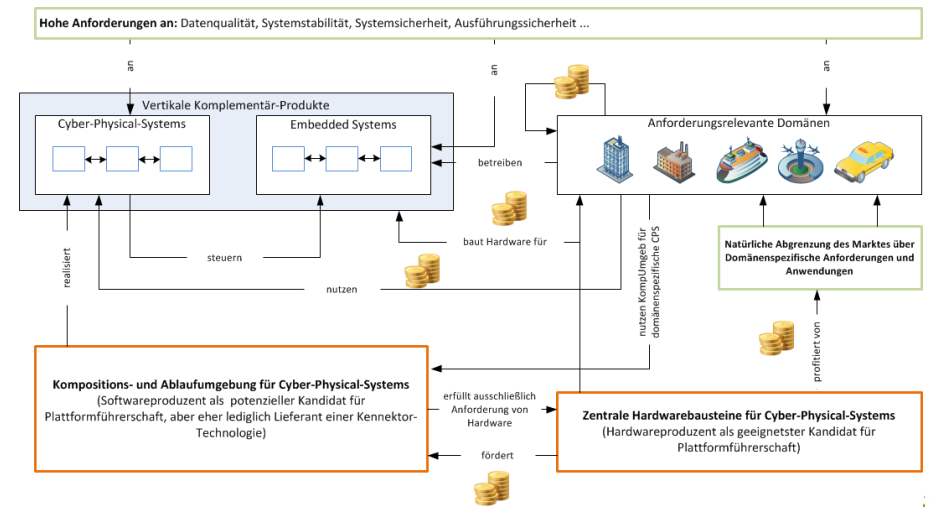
**Hohe Anforderungen an:** Datenqualität, Systemstabilität, Systemsicherheit, Ausführungssicherheit ...

an

an

an

Vertikale Komplementär-Produkte

Cyber-Physical-Systems

Embedded Systems

Anforderungsrelevante Domänen

betreiben

baut Hardware für

steuern

nutzen

realisiert

nutzen KompUmgeb für domänenspezifische CPS

Natürliche Abgrenzung des Marktes über Domänenspezifische Anforderungen und Anwendungen

profitiert von

**Kompositions- und Ablaufumgebung für Cyber-Physical-Systems**
(Softwareproduzent als potenzieller Kandidat für Plattformführerschaft, aber eher lediglich Lieferant einer Kennektor-Technologie)

erfüllt ausschließlich Anforderung von Hardware

fördert

**Zentrale Hardwarebausteine für Cyber-Physical-Systems**
(Hardwareproduzent als geeignetster Kandidat für Plattformführerschaft)